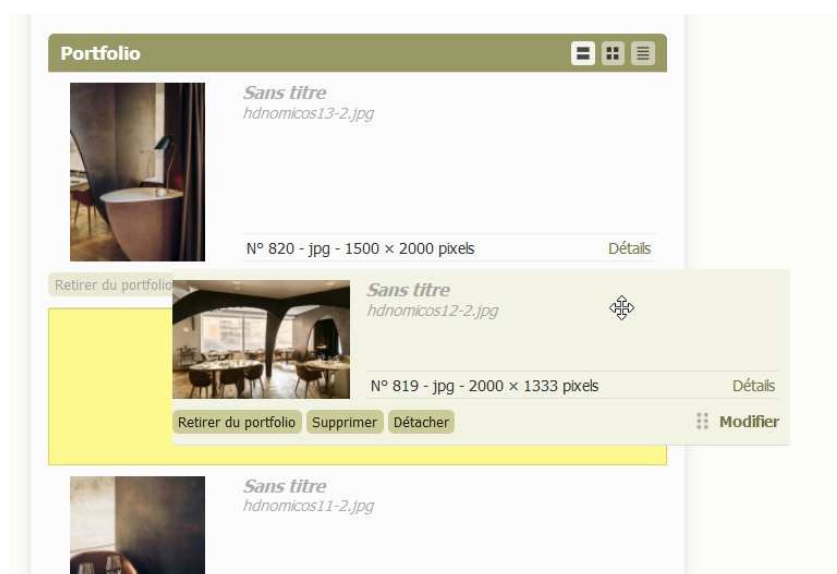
Portfolio

Sans titre
hdnomicos13-2.jpg

N° 820 - jpg - 1500 × 2000 pixels
Détails

Retirer du portfolio

Sans titre
hdnomicos12-2.jpg

N° 819 - jpg - 2000 × 1333 pixels
Détails

Retirer du portfolio
Supprimer
Détacher
Modifier

Sans titre
hdnomicos11-2.jpg